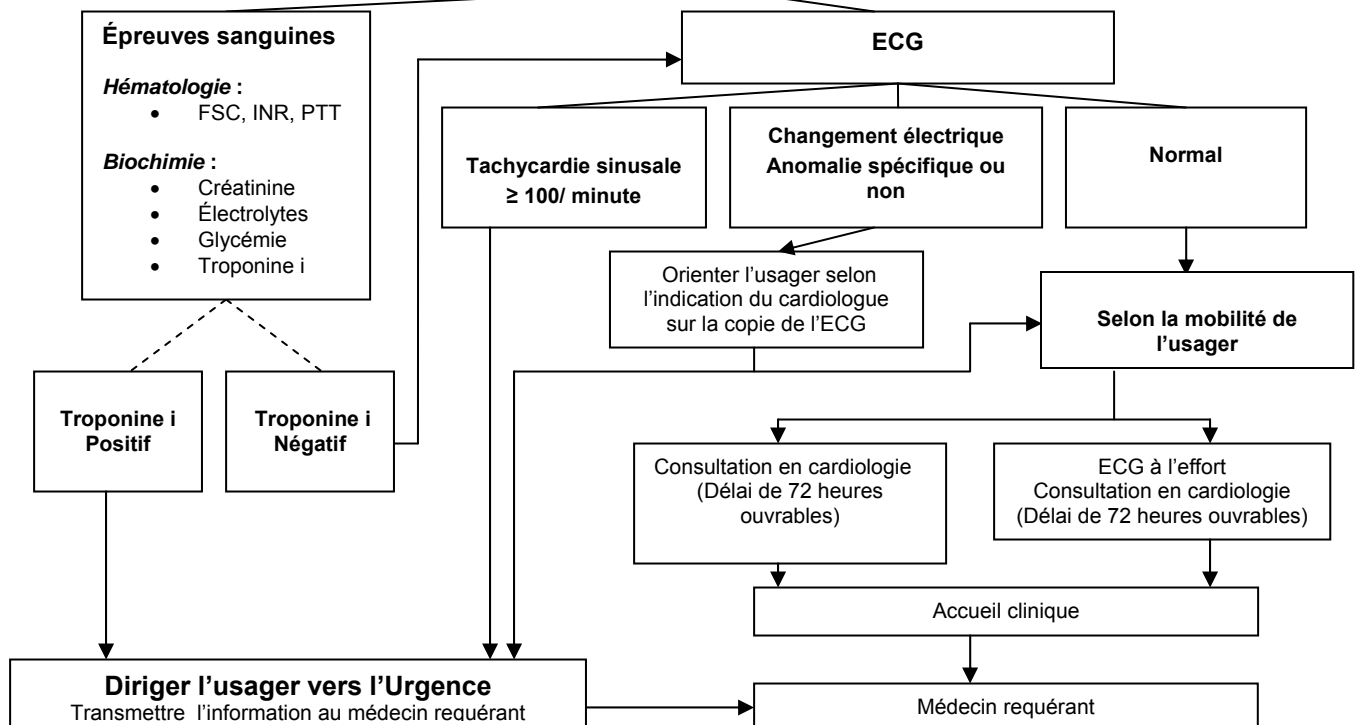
Épreuves sanguines

*Hématologie* :
- FSC, INR, PTT

*Biochimie* :
- Créatinine
- Électrolytes
- Glycémie
- Troponine i

ECG

Tachycardie sinusale ≥ 100/ minute

Changement électrique Anomalie spécifique ou non

Normal

Orienter l'usager selon l'indication du cardiologue sur la copie de l'ECG

Selon la mobilité de l'usager

Troponine i Positif

Troponine i Négatif

Consultation en cardiologie (Délai de 72 heures ouvrables)

ECG à l'effort Consultation en cardiologie (Délai de 72 heures ouvrables)

Accueil clinique

Diriger l'usager vers l'Urgence
Transmettre l'information au médecin requérant

Médecin requérant